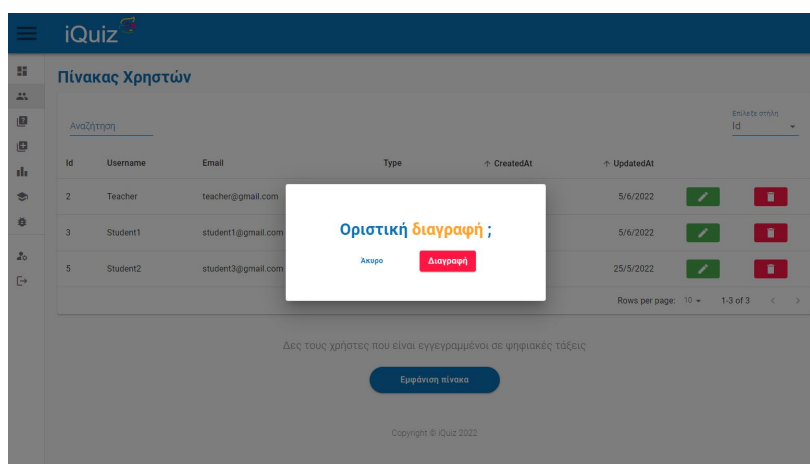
iQuiz

Πίνακας Χρηστών

Αναζήτηση

Επιλέξτε στήλη
Id

| Id | Username | Email | Type | ↑ CreatedAt | ↑ UpdatedAt |
|---|---|---|---|---|---|
| 2 | Teacher | teacher@gmail.com | | | 5/6/2022 |
| 3 | Student1 | student1@gmail.com | | | 5/6/2022 |
| 5 | Student2 | student3@gmail.com | | | 25/5/2022 |

Rows per page: 10 1-3 of 3

Οριστική διαγραφή ;

Άκυρο Διαγραφή

Δες τους χρήστες που είναι εγγεγραμμένοι σε ψηφιακές τάξεις

Εμφάνιση πίνακα

Copyright © iQuiz 2022